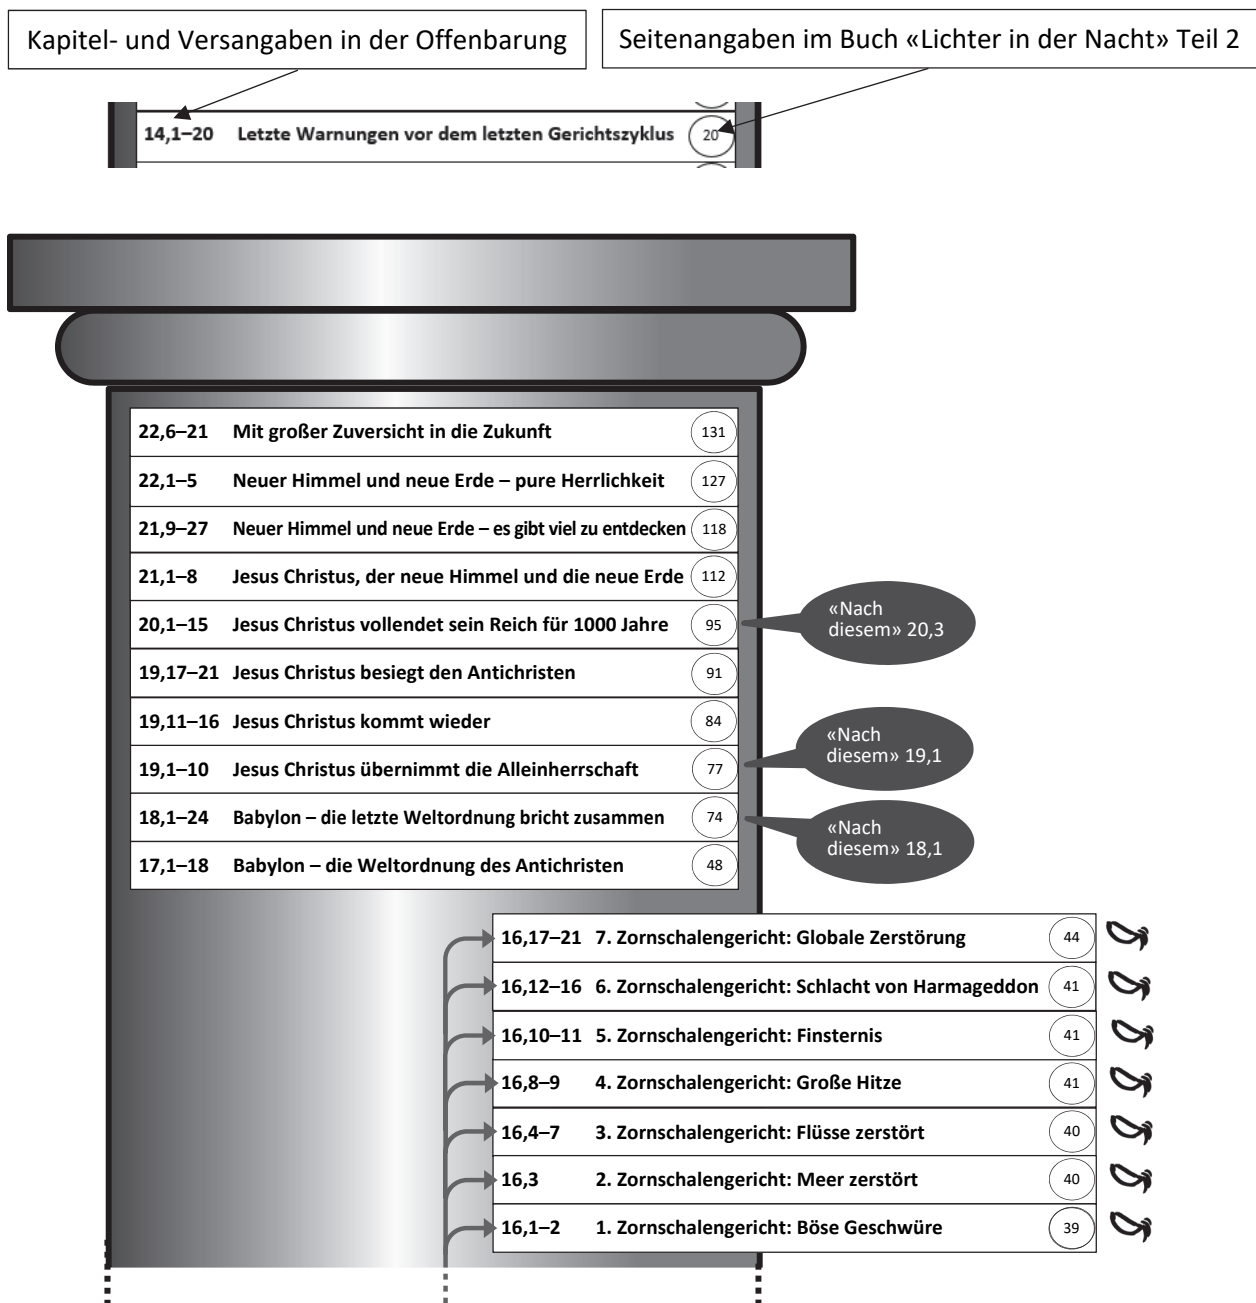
Kapitel- und Versangaben in der Offenbarung

Seitenangaben im Buch «Lichter in der Nacht» Teil 2

14,1–20 Letzte Warnungen vor dem letzten Gerichtszyklus 20

| | | |
|---|---|---|
| 22,6–21 | Mit großer Zuversicht in die Zukunft | 131 |
| 22,1–5 | Neuer Himmel und neue Erde – pure Herrlichkeit | 127 |
| 21,9–27 | Neuer Himmel und neue Erde – es gibt viel zu entdecken | 118 |
| 21,1–8 | Jesus Christus, der neue Himmel und die neue Erde | 112 |
| 20,1–15 | Jesus Christus vollendet sein Reich für 1000 Jahre | 95 |
| 19,17–21 | Jesus Christus besiegt den Antichristen | 91 |
| 19,11–16 | Jesus Christus kommt wieder | 84 |
| 19,1–10 | Jesus Christus übernimmt die Alleinherrschaft | 77 |
| 18,1–24 | Babylon – die letzte Weltordnung bricht zusammen | 74 |
| 17,1–18 | Babylon – die Weltordnung des Antichristen | 48 |

«Nach diesem» 20,3

«Nach diesem» 19,1

«Nach diesem» 18,1

| | | |
|---|---|---|
| 16,17–21 | 7. Zornschalengericht: Globale Zerstörung | 44 |
| 16,12–16 | 6. Zornschalengericht: Schlacht von Harmageddon | 41 |
| 16,10–11 | 5. Zornschalengericht: Finsternis | 41 |
| 16,8–9 | 4. Zornschalengericht: Große Hitze | 41 |
| 16,4–7 | 3. Zornschalengericht: Flüsse zerstört | 40 |
| 16,3 | 2. Zornschalengericht: Meer zerstört | 40 |
| 16,1–2 | 1. Zornschalengericht: Böse Geschwüre | 39 |